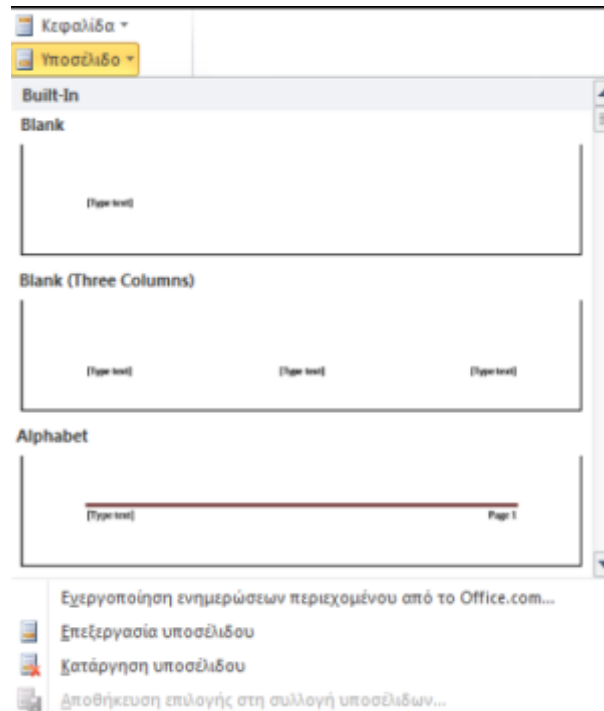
Κεφαλίδα ▾
Υποσέλιδο ▾

Built-In

Blank

[Type text]

Blank (Three Columns)

[Type text] [Type text] [Type text]

Alphabet

[Type text] Page 1

Ενεργοποίηση ενημερώσεων περιεχομένου από το Office.com...
Επεξεργασία υποσέλιδου
Κατάργηση υποσέλιδου
Αποθήκευση επιλογής στη συλλογή υποσέλιδων...